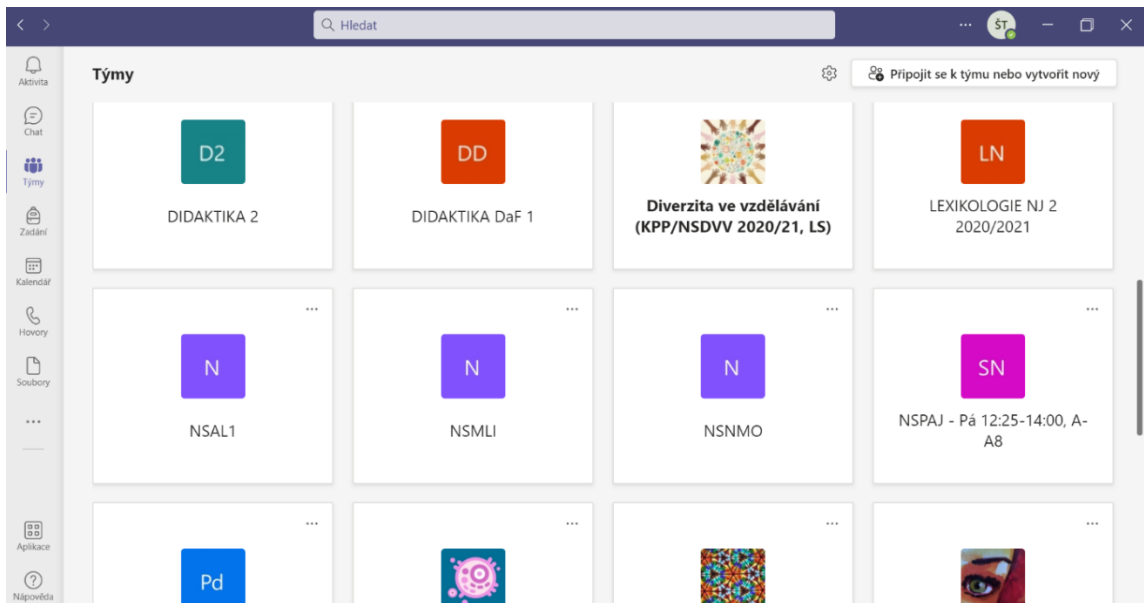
Hledat

...

ŠT

Aktivita

Chat

Týmy

Zadání

Kalendář

Hovory

Soubory

...

Aplikace

Nápověda

Týmy

Připojit se k týmu nebo vytvořit nový

D2

DIDAKTIKA 2

DD

DIDAKTIKA DaF 1

Diverzita ve vzdělávání (KPP/NSDVV 2020/21, LS)

LN

LEXIKOLOGIE NJ 2 2020/2021

...

N

NSAL1

...

N

NSMLI

...

N

NSNMO

...

SN

NSPAJ - Pá 12:25-14:00, A-A8

...

Pd

...

...

...